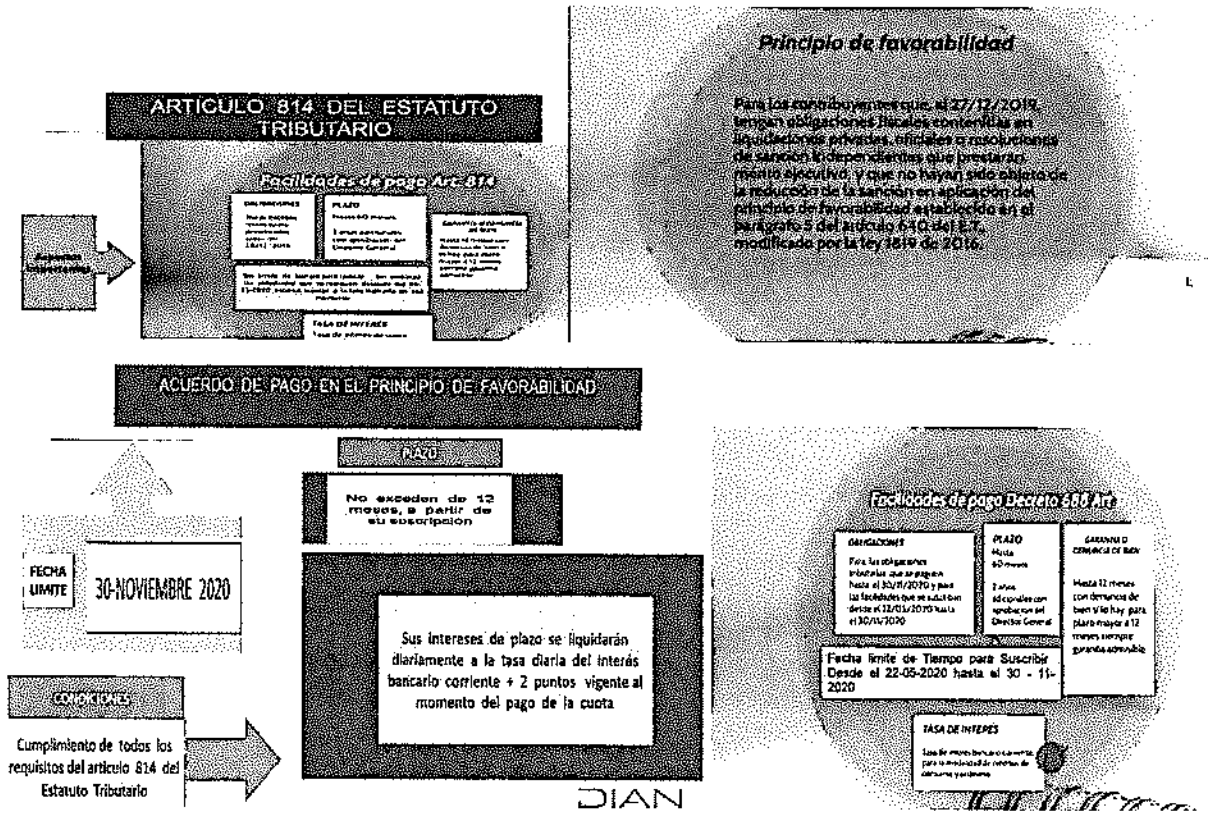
ARTICULO 814 DEL ESTATUTO TRIBUTARIO

Facilidades de pago Art. 814

Aspectos importantes

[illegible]

PLAZO

TASA DE INTERÉS

Principio de favorabilidad

Para los contribuyentes que, al 27/12/2019, tengan obligaciones fiscales contenidas en liquidaciones privadas, oficiales o resoluciones de sanción independientes que prestaran mérito ejecutivo, y que no hayan sido objeto de la reducción de la sanción en aplicación del principio de favorabilidad establecido en el parágrafo 5 del artículo 640 del E.T., modificado por la ley 1819 de 2016.

ACUERDO DE PAGO EN EL PRINCIPIO DE FAVORABILIDAD

PLAZO

No exceden de 12 meses, a partir de su suscripción

FECHA LIMITE

30-NOVIEMBRE 2020

Sus intereses de plazo se liquidarán diariamente a la tasa diaria del interés bancario corriente + 2 puntos vigente al momento del pago de la cuota

CONDICIONES

Cumplimiento de todos los requisitos del articulo 814 del Estatuto Tributario

DIAN

Facilidades de pago Decreto 688 Art

OBLIGACIONES

Para las obligaciones tributarias que se paguen hasta el 30/11/2020 y para las facilidades que se suscriban desde el 22/05/2020 hasta el 30/11/2020

PLAZO

Hasta 60 meses

2 años adicionales con aprobación del Director General

GARANTIA O DENUNCIA DE BIEN

Hasta 12 meses con denuncia de bien y si hay para plazo mayor a 12 meses siempre garantía admisible

Fecha limite de Tiempo para Suscribir Desde el 22-05-2020 hasta el 30 - 11-2020

TASA DE INTERÉS

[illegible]